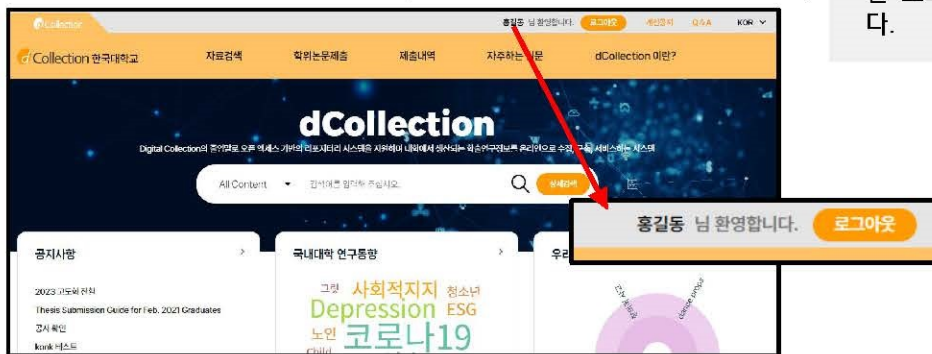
dCollection

홍길동 님 환영합니다. 로그아웃 개인정보 Q&A KOR

dCollection 한국대학교 자료검색 학위논문제출 제출내역 자주하는 질문 dCollection 이란?

dCollection

Digital Collection의 줄임말로 오픈 액세스 기반의 리포지터리 시스템을 지원하여 대학에서 생산되는 학술연구정보를 온라인으로 수집, 구축, 서비스하는 시스템

All Content 검색어를 입력해 주십시오. 상세검색

홍길동 님 환영합니다. 로그아웃

공지사항

2023 고도화 진행

Thesis Submission Guide for Feb. 2021 Graduates

경시 확인

konk 테스트

국내대학 연구동향

그림 사회적지지 청소년 Depression ESG 노인 코로나19 Child

우리

다.